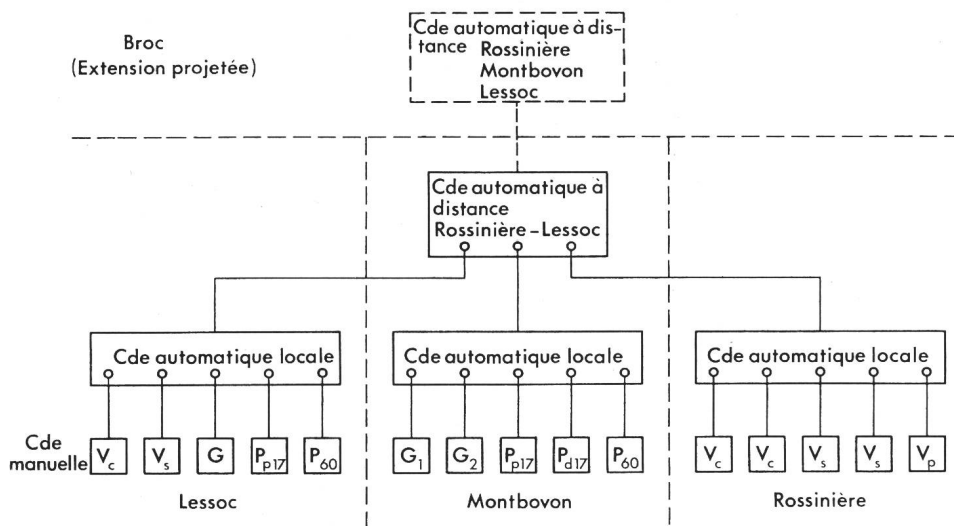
Broc
(Extension projetée)

Cde automatique à distance Rossinière Montbovon Lessoc

Cde automatique à distance Rossinière - Lessoc

Cde automatique locale

Cde automatique locale

Cde automatique locale

Cde manuelle

$V_c$ $V_s$ G $P_{p17}$ $P_{60}$

$G_1$ $G_2$ $P_{p17}$ $P_{d17}$ $P_{60}$

$V_c$ $V_c$ $V_s$ $V_s$ $V_p$

Lessoc

Montbovon

Rossinière